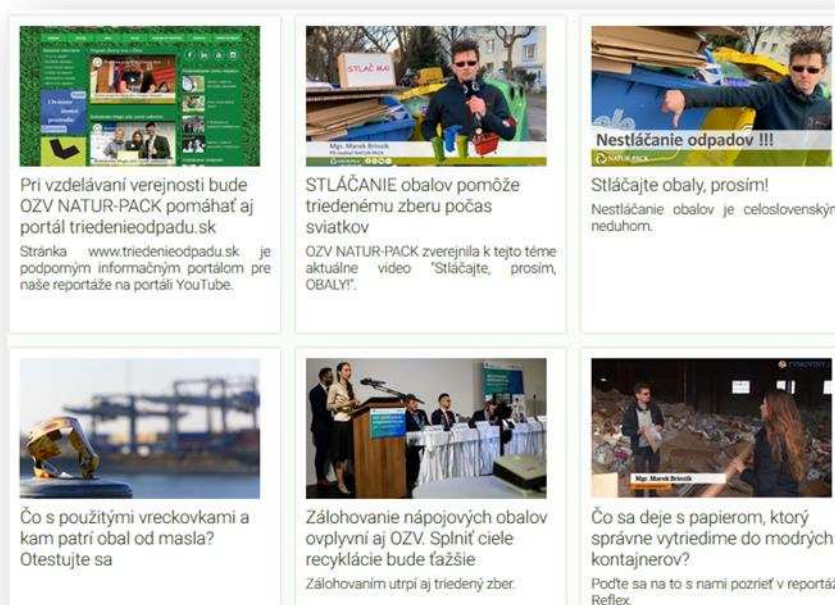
Pri vzdelávaní verejnosti bude OZV NATUR-PACK pomáhať aj portál triedenieodpadu.sk

Stránka www.triedenieodpadu.sk je podporným informačným portálom pre naše reportáže na portáli YouTube.

STLAČ MA!

Mgr. Marek Brinzík

STLÁČANIE obalov pomôže triedenému zberu počas sviatkov

OZV NATUR-PACK zverejnila k tejto téme aktuálne video "Stláčajte, prosím, OBALY!".

Nestláčanie odpadov !!!

NATUR-PACK

Stláčajte obaly, prosím!

Nestláčanie obalov je celoslovenským neduhom.

Čo s použitými vreckovkami a kam patrí obal od masla? Otestujte sa

Zálohovanie nápojových obalov ovplyvní aj OZV. Splniť ciele recyklácie bude ťažšie

Zálohovaním utrpí aj triedený zber.

Mgr. Marek Brinzík

Čo sa deje s papierom, ktorý správne vytriedime do modrých kontajnerov?

Poďte sa na to s nami pozrieť v reportáži Reflex.